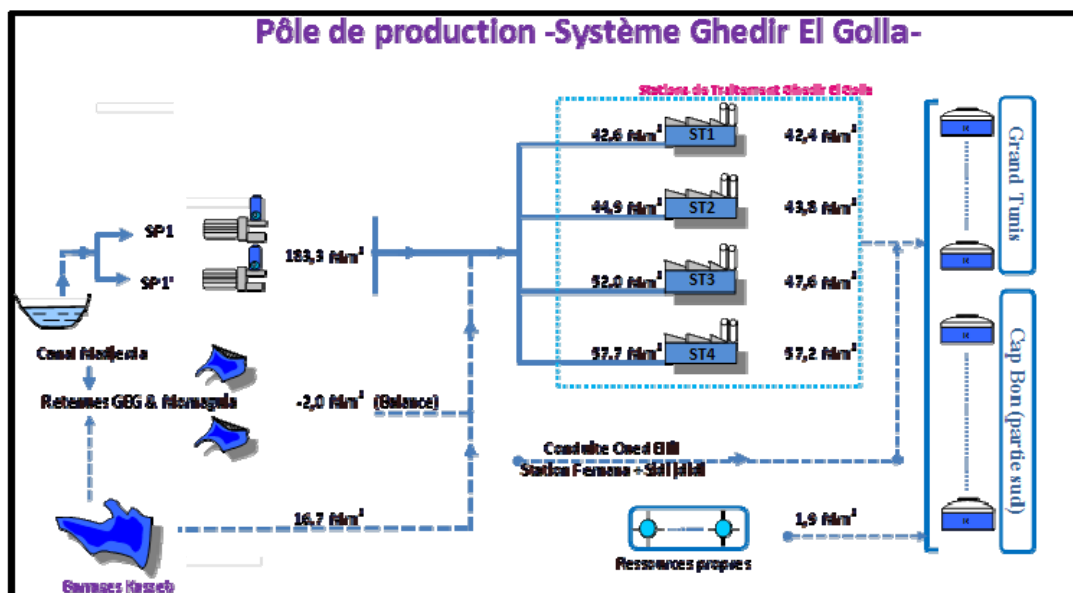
Pôle de production -Système Ghedir El Golla-

Stations de Traitement Ghedir El Golla

SP1

SP1'

183,3 Mm$^3$

42,6 Mm$^3$ ST1 42,4 Mm$^3$

44,9 Mm$^3$ ST2 43,8 Mm$^3$

52,0 Mm$^3$ ST3 47,6 Mm$^3$

57,7 Mm$^3$ ST4 57,2 Mm$^3$

Canal Medjerda

Retenues GEG & Mornaguia

-2,0 Mm$^3$ (Balance)

Conduite Oued Ellil
Station Fernana + Sidi Jallel

16,7 Mm$^3$

1,9 Mm$^3$

Ressources propres

Barrages Kasseb

Grand Tunis

Cap Bon (partie sud)